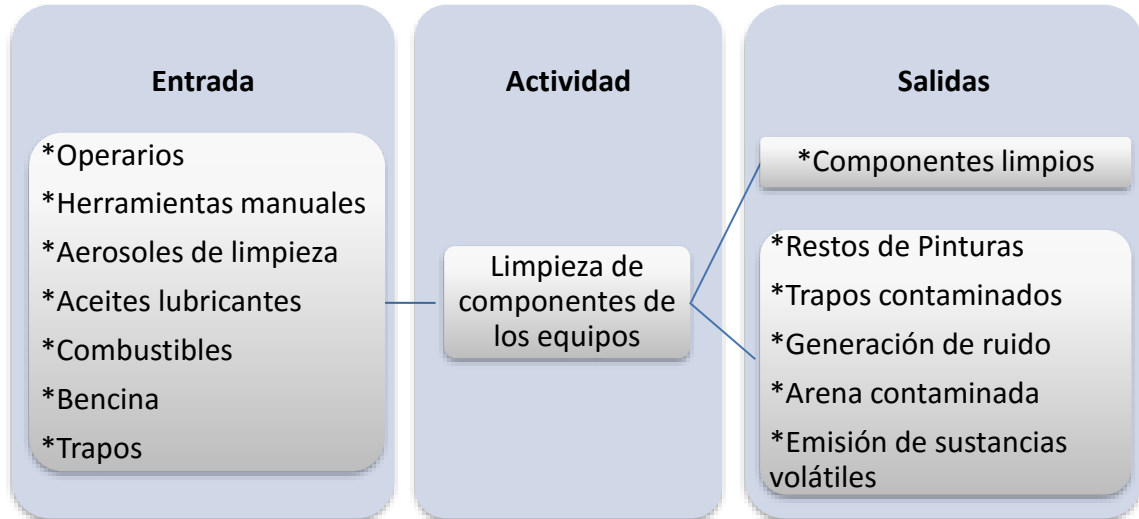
Entrada

*Operarios
*Herramientas manuales
*Aerosoles de limpieza
*Aceites lubricantes
*Combustibles
*Bencina
*Trapos

Actividad

Limpieza de componentes de los equipos

Salidas

*Componentes limpios

*Restos de Pinturas
*Trapos contaminados
*Generación de ruido
*Arena contaminada
*Emisión de sustancias volátiles